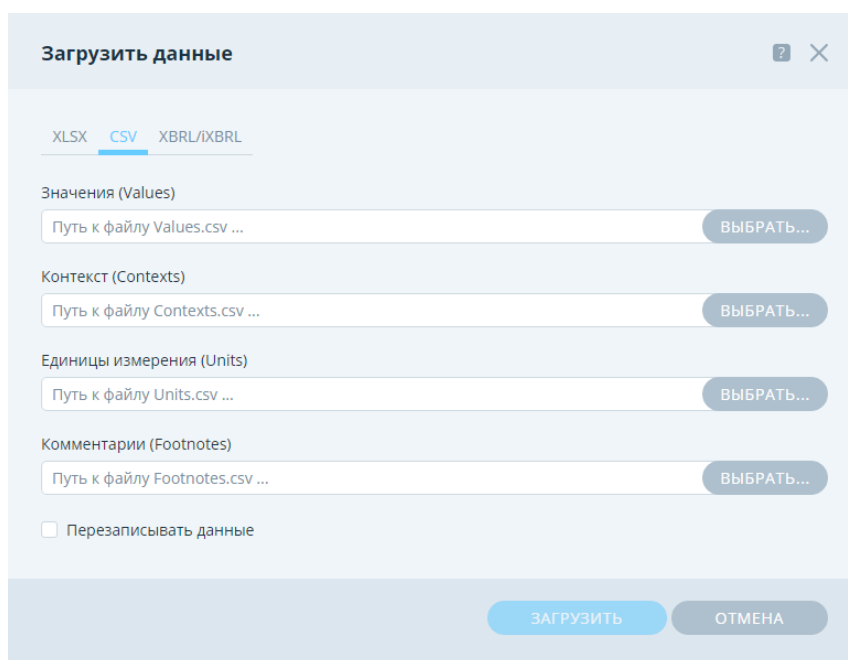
Загрузить данные

?

XLSX CSV XBRL/iXBRL

Значения (Values)

Путь к файлу Values.csv ...

ВЫБРАТЬ...

Контекст (Contexts)

Путь к файлу Contexts.csv ...

ВЫБРАТЬ...

Единицы измерения (Units)

Путь к файлу Units.csv ...

ВЫБРАТЬ...

Комментарии (Footnotes)

Путь к файлу Footnotes.csv ...

ВЫБРАТЬ...

Перезаписывать данные

ЗАГРУЗИТЬ

ОТМЕНА